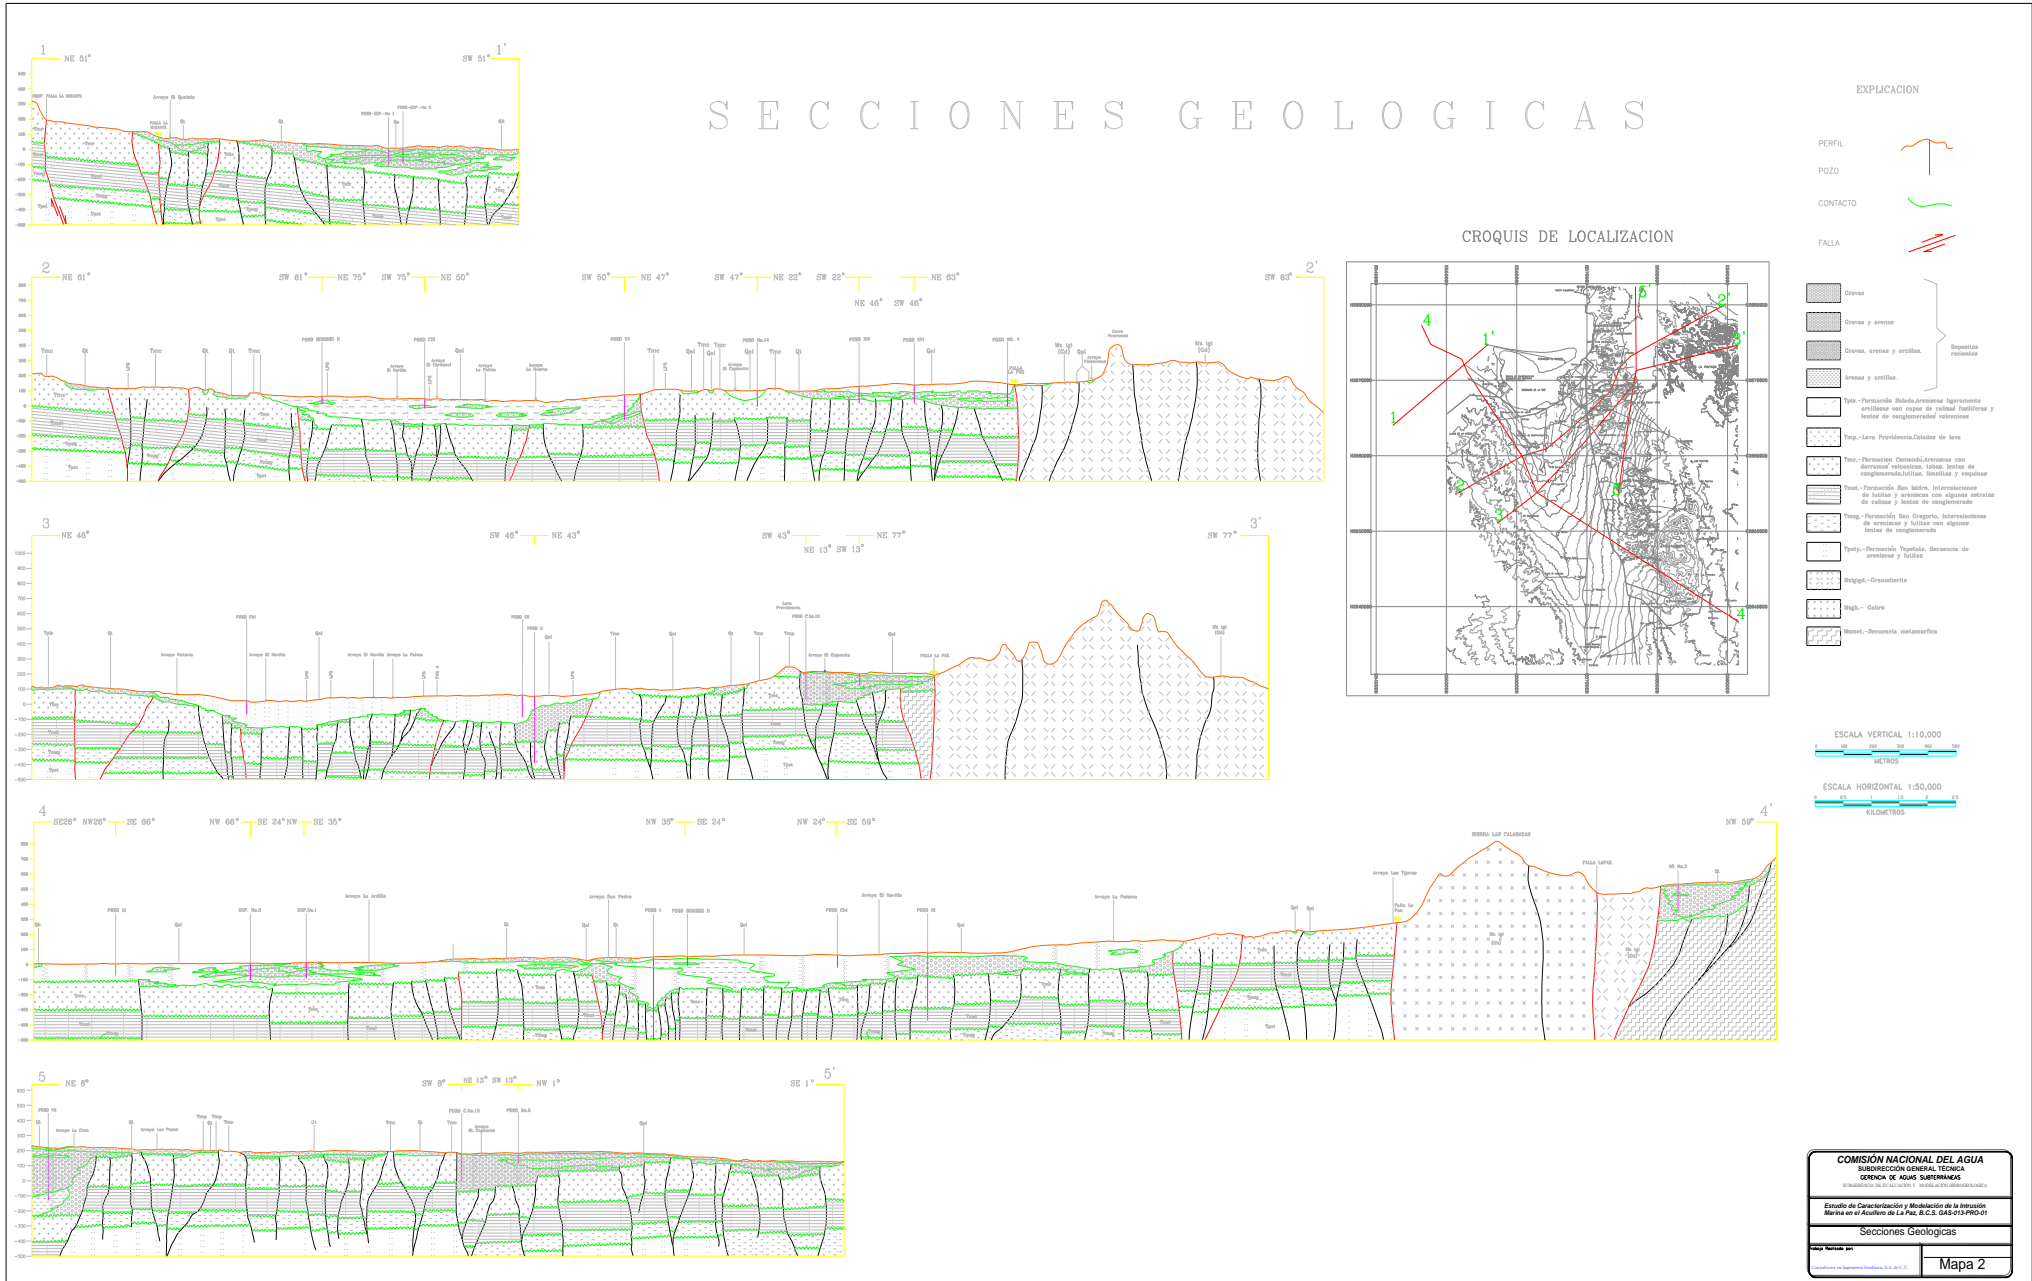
S E C C I O N E S   G E O L O G I C A S

1 NE 51° SW 51° 1'

2 NE 61° SW 61° NE 75° SW 75° NE 50° SW 50° NE 47° SW 47° NE 22° SW 22° NE 63° NE 46° SW 46° SW 63° 2'

3 NE 46° SW 46° NE 43° SW 43° NE 77° NE 13° SW 13° SW 77° 3'

4 SE26° NW26° SE 66° NW 66° SE 24° NW SE 35° NW 35° SE 24° NW 24° SE 59° NW 59° 4'

SIERRA LAS CALABAZAS

FALLA LAPAS

5 NE 8° SW 8° NE 13° SW 13° NW 1° SE 1° 5'

CROQUIS DE LOCALIZACION

EXPLICACION

PERFIL

POZO

CONTACTO

FALLA

Gravas

Gravas y arenas

Gravas, arenas y arcillas.

Arenas y arcillas.

Depositos recientes

Tpls.-Formacion Salada.Areniscas ligeramente arcillosas con capas de caliza fosilifera y lentes de conglomerados volcanicos

Tmp.-Lava Providencia.Coladas de lava

Tmc.-Formacion Comondú.Areniscas con derrames volcanicos, tobas, lentes de conglomerados,lutitas, limolitas y coquinas

Tmsl.-Formacion San Isidro. Intercalaciones de lutitas y areniscas con algunos estratos de calizas y lentes de conglomerado

Tmsg.-Formacion San Gregorio. Intercalaciones de areniscas y lutitas con algunos lentes de conglomerado

Tpctp.-Formacion Tepetate. Secuencia de areniscas y lutitas

Mzlgigd.-Granodiorita

Mzgb.- Gabro

Mzmet.-Secuencia metamorfica

ESCALA VERTICAL 1:10,000

METROS

ESCALA HORIZONTAL 1:50,000

KILOMETROS

COMISIÓN NACIONAL DEL AGUA
SUBDIRECCIÓN GENERAL TÉCNICA
GERENCIA DE AGUAS SUBTERRANEAS

Estudio de Caracterización y Modelación de la Intrusión Marina en el Acuífero de La Paz, B.C.S. GAS-013-PRO-01

Secciones Geologicas

Trabajo Realizado por:

Mapa 2